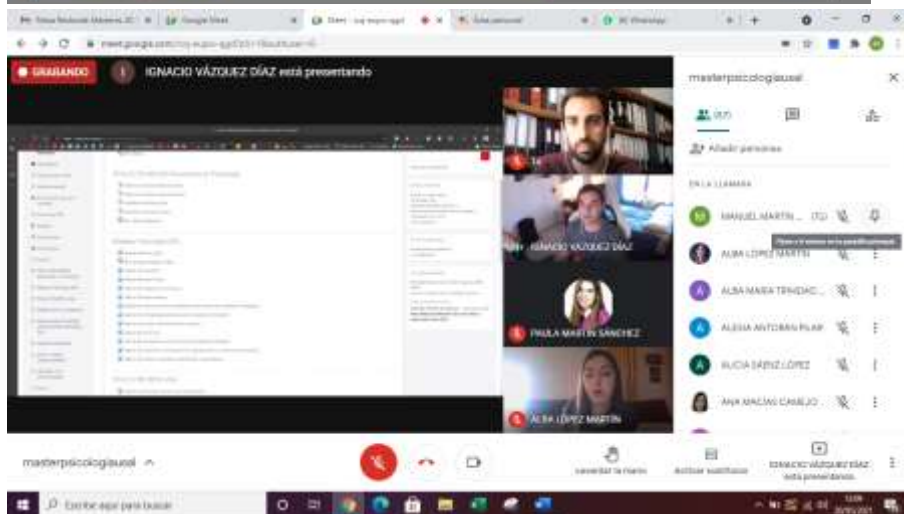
GRABANDO

IGNACIO VÁZQUEZ DÍAZ está presentando

masterpsicologiausal

Añadir personas

EN LA LLAMADA

MANUEL MARTIN... (Tú)

ALBA LÓPEZ MARTÍN

ALBA MARÍA TRINIDAD...

ALEGIA ANTOÑAN PILAR

ALICIA SÁENZ LÓPEZ

ANA MACÍAS CAMEJO

IGNACIO VÁZQUEZ DÍAZ

PAULA MARTÍN SÁNCHEZ

ALBA LÓPEZ MARTÍN

masterpsicologiausal

Levantar la mano

Activar subtítulos

IGNACIO VÁZQUEZ DÍAZ está presentando

Escribe aquí para buscar